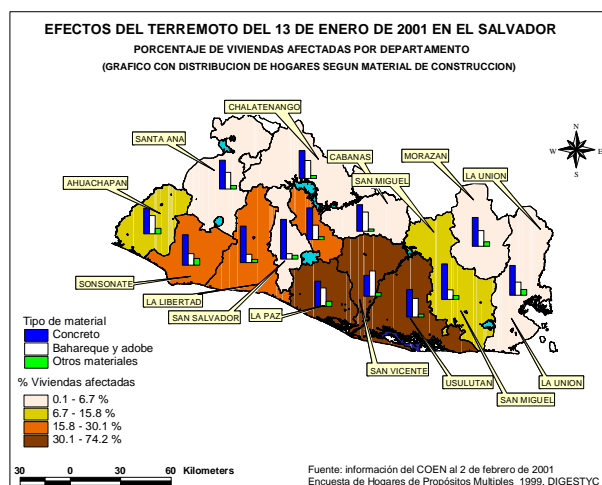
EFECTOS DEL TERREMOTO DEL 13 DE ENERO DE 2001 EN EL SALVADOR
PORCENTAJE DE VIVIENDAS AFECTADAS POR DEPARTAMENTO
(GRAFICO CON DISTRIBUCION DE HOGARES SEGUN MATERIAL DE CONSTRUCCION)

CHALATENANGO
SANTA ANA
CABANAS
MORAZAN
LA UNION
SAN MIGUEL
AHUACHAPAN
SONSONATE
LA LIBERTAD
SAN SALVADOR
LA PAZ
SAN VICENTE
USULUTAN
LA UNION
SAN MIGUEL

N
W
E
S

Tipo de material
Concreto
Bahareque y adobe
Otros materiales

% Viviendas afectadas
0.1 - 6.7 %
6.7 - 15.8 %
15.8 - 30.1 %
30.1 - 74.2 %

30 0 30 60 Kilometers

Fuente: información del COEN al 2 de febrero de 2001
Encuesta de Hogares de Propósitos Multiples 1999, DIGESTYC